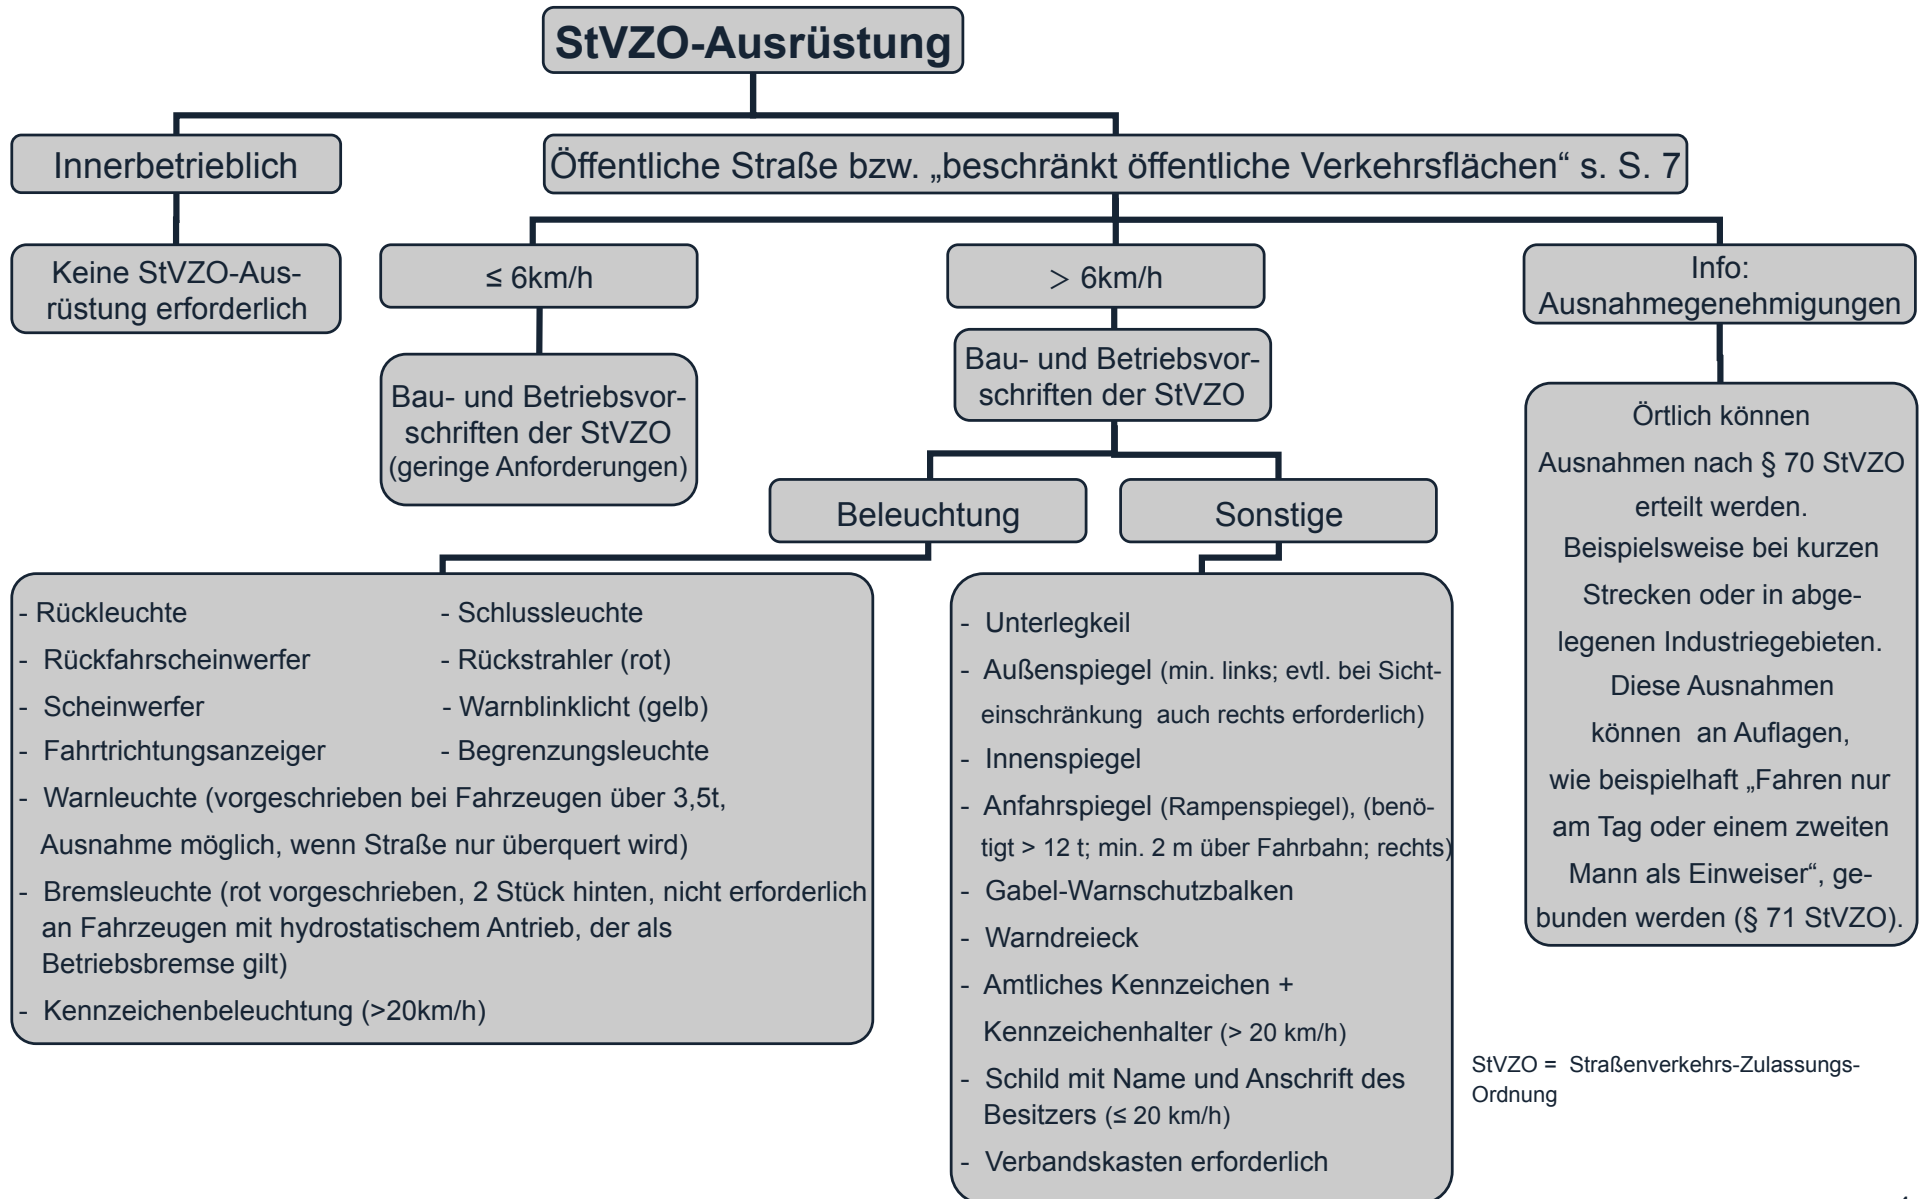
StVZO-Ausrüstung

Innerbetrieblich

Öffentliche Straße bzw. „beschränkt öffentliche Verkehrsflächen“ s. S. 7

Keine StVZO-Ausrüstung erforderlich

≤ 6km/h

> 6km/h

Info: Ausnahmegenehmigungen

Bau- und Betriebsvorschriften der StVZO (geringe Anforderungen)

Bau- und Betriebsvorschriften der StVZO

Örtlich können Ausnahmen nach § 70 StVZO erteilt werden. Beispielsweise bei kurzen Strecken oder in abgelegenen Industriegebieten. Diese Ausnahmen können an Auflagen, wie beispielhaft „Fahren nur am Tag oder einem zweiten Mann als Einweiser“, gebunden werden (§ 71 StVZO).

Beleuchtung

Sonstige

- Rückleuchte
- Rückfahrscheinwerfer
- Scheinwerfer
- Fahrtrichtungsanzeiger

- Schlussleuchte
- Rückstrahler (rot)
- Warnblinklicht (gelb)
- Begrenzungsleuchte

- Warnleuchte (vorgeschrieben bei Fahrzeugen über 3,5t, Ausnahme möglich, wenn Straße nur überquert wird)
- Bremsleuchte (rot vorgeschrieben, 2 Stück hinten, nicht erforderlich an Fahrzeugen mit hydrostatischem Antrieb, der als Betriebsbremse gilt)
- Kennzeichenbeleuchtung (>20km/h)

- Unterlegkeil
- Außenspiegel (min. links; evtl. bei Sichteinschränkung auch rechts erforderlich)
- Innenspiegel
- Anfahrspiegel (Rampenspiegel), (benötigt > 12 t; min. 2 m über Fahrbahn; rechts)
- Gabel-Warnschutzbalken
- Warndreieck
- Amtliches Kennzeichen + Kennzeichenhalter (> 20 km/h)
- Schild mit Name und Anschrift des Besitzers (≤ 20 km/h)
- Verbandskasten erforderlich

StVZO = Straßenverkehrs-Zulassungs-Ordnung